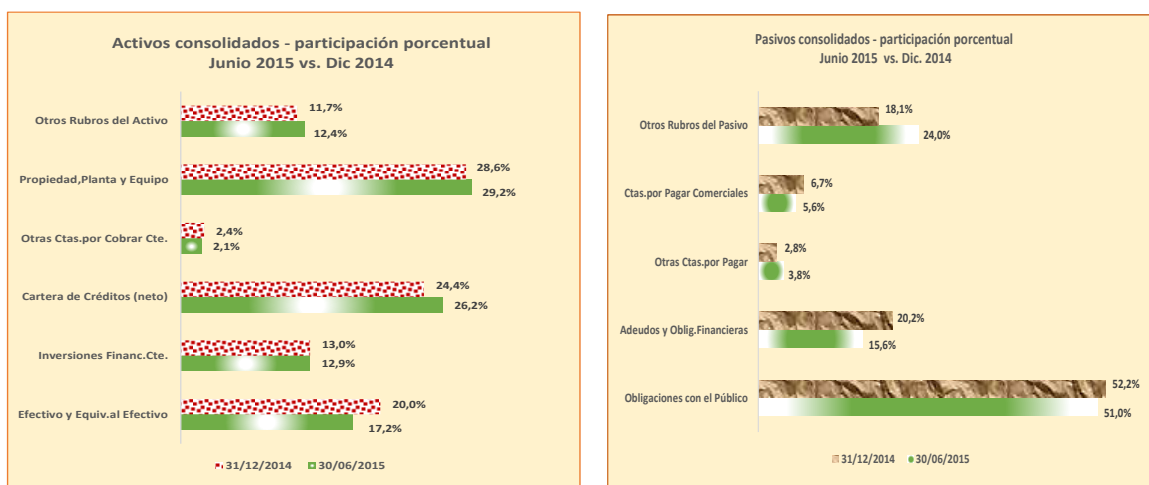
Activos consolidados - participación porcentual
Junio 2015 vs. Dic 2014

Otros Rubros del Activo 11,7% 12,4%
Propiedad,Planta y Equipo 28,6% 29,2%
Otras Ctas.por Cobrar Cte. 2,4% 2,1%
Cartera de Créditos (neto) 24,4% 26,2%
Inversiones Financ.Cte. 13,0% 12,9%
Efectivo y Equiv.al Efectivo 20,0% 17,2%

31/12/2014 30/06/2015

Pasivos consolidados - participación porcentual
Junio 2015 vs. Dic. 2014

Otros Rubros del Pasivo 18,1% 24,0%
Ctas.por Pagar Comerciales 6,7% 5,6%
Otras Ctas.por Pagar 2,8% 3,8%
Adeudos y Oblig.Financieras 20,2% 15,6%
Obligaciones con el Público 52,2% 51,0%

31/12/2014 30/06/2015